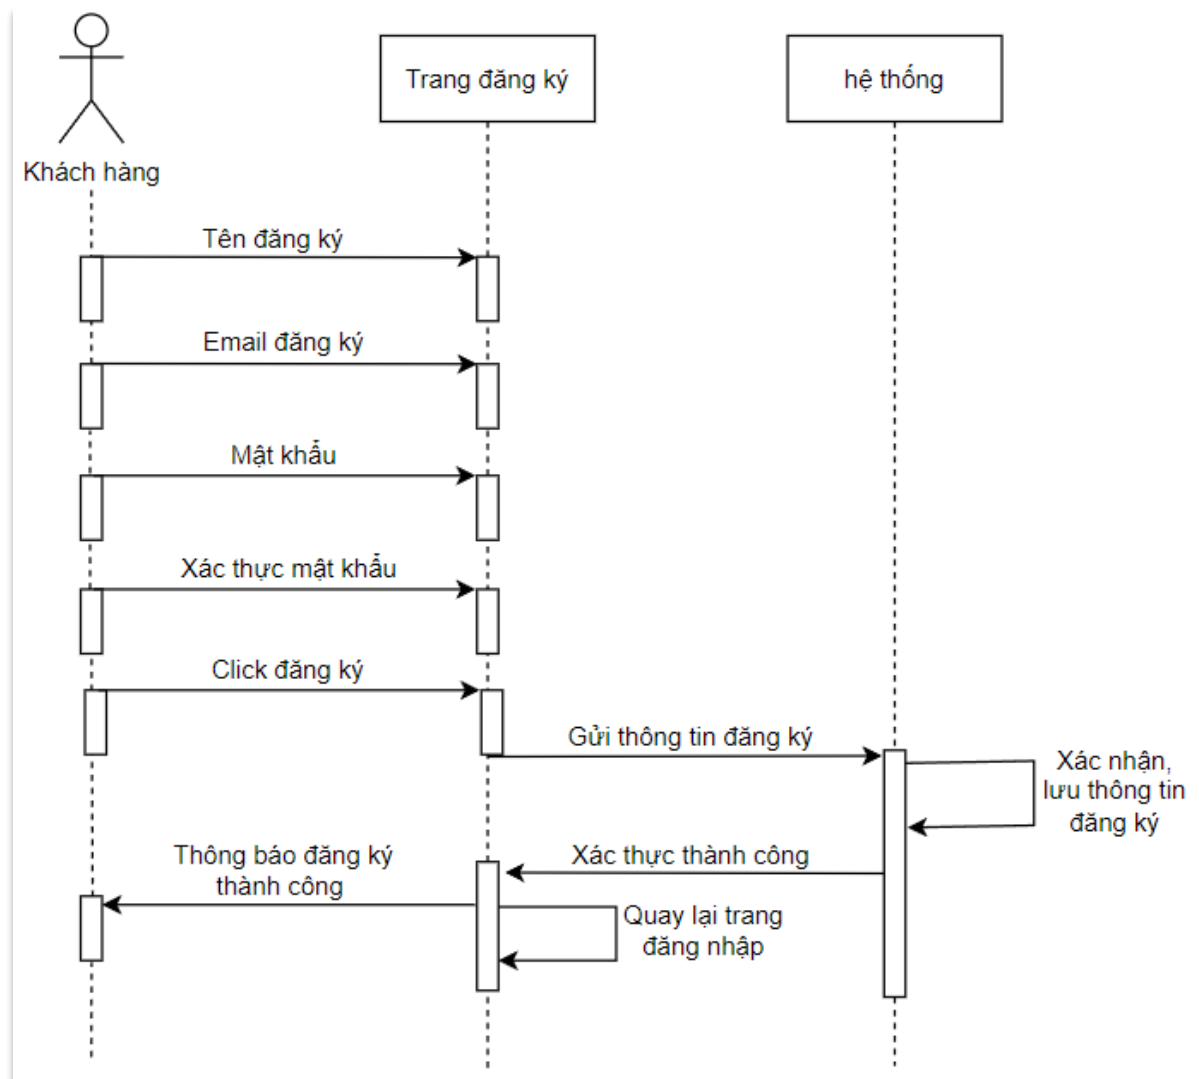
Khách hàng

Trang đăng ký

hệ thống

Tên đăng ký

Email đăng ký

Mật khẩu

Xác thực mật khẩu

Click đăng ký

Gửi thông tin đăng ký

Xác nhận, lưu thông tin đăng ký

Xác thực thành công

Thông báo đăng ký thành công

Quay lại trang đăng nhập